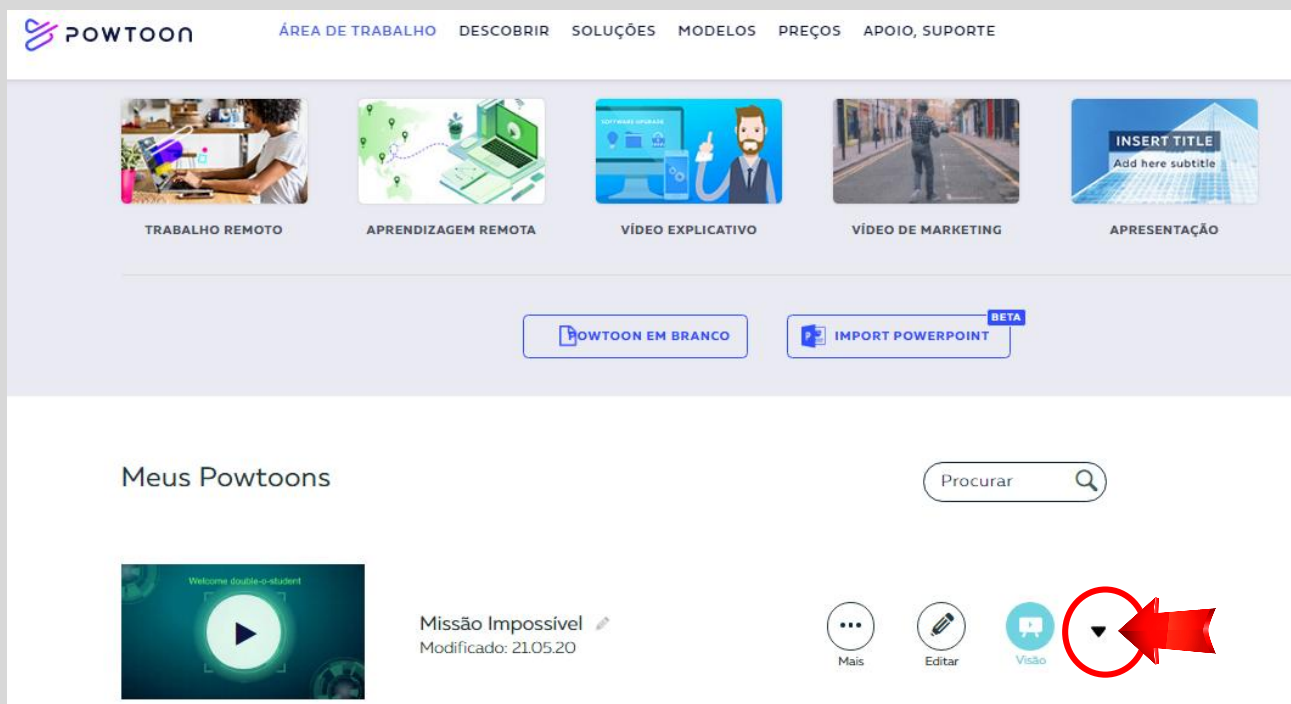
POWTOON

ÁREA DE TRABALHO DESCOBRIR SOLUÇÕES MODELOS PREÇOS APOIO, SUPORTE

SOFTWARE UPGRADE

INSERT TITLE
Add here subtitle

TRABALHO REMOTO

APRENDIZAGEM REMOTA

VÍDEO EXPLICATIVO

VÍDEO DE MARKETING

APRESENTAÇÃO

POWTOON EM BRANCO

BETA
IMPORT POWERPOINT

Meus Powtoons

Procurar

Welcome double-o-student

Missão Impossível
Modificado: 21.05.20

Mais

Editar

Visão